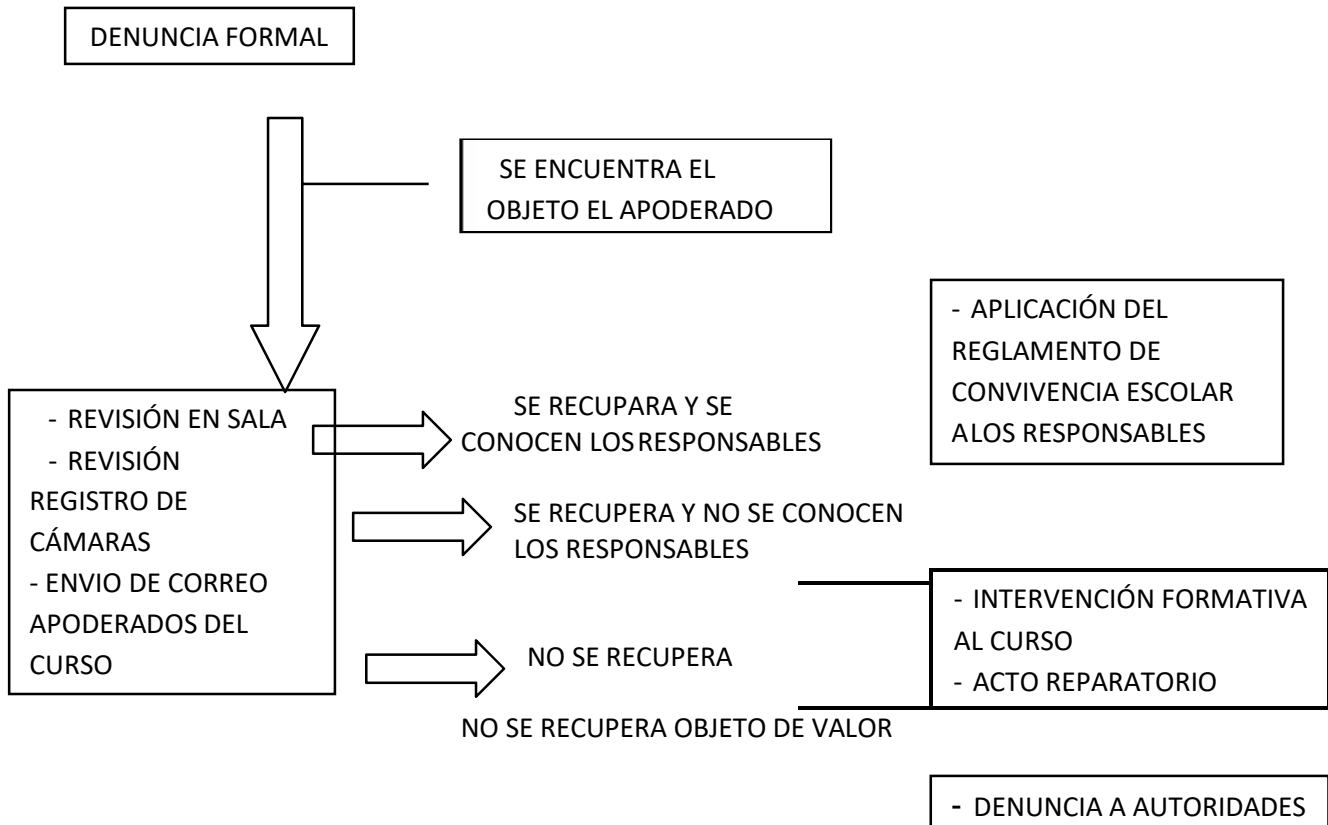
DENUNCIA FORMAL

SE ENCUENTRA EL OBJETO EL APODERADO

- APLICACIÓN DEL REGLAMENTO DE CONVIVENCIA ESCOLAR ALOS RESPONSABLES

- REVISIÓN EN SALA
- REVISIÓN REGISTRO DE CÁMARAS
- ENVIO DE CORREO APODERADOS DEL CURSO

SE RECUPARA Y SE CONOCEN LOS RESPONSABLES

SE RECUPERA Y NO SE CONOCEN LOS RESPONSABLES

- INTERVENCIÓN FORMATIVA AL CURSO
- ACTO REPARATORIO

NO SE RECUPERA

NO SE RECUPERA OBJETO DE VALOR

- DENUNCIA A AUTORIDADES